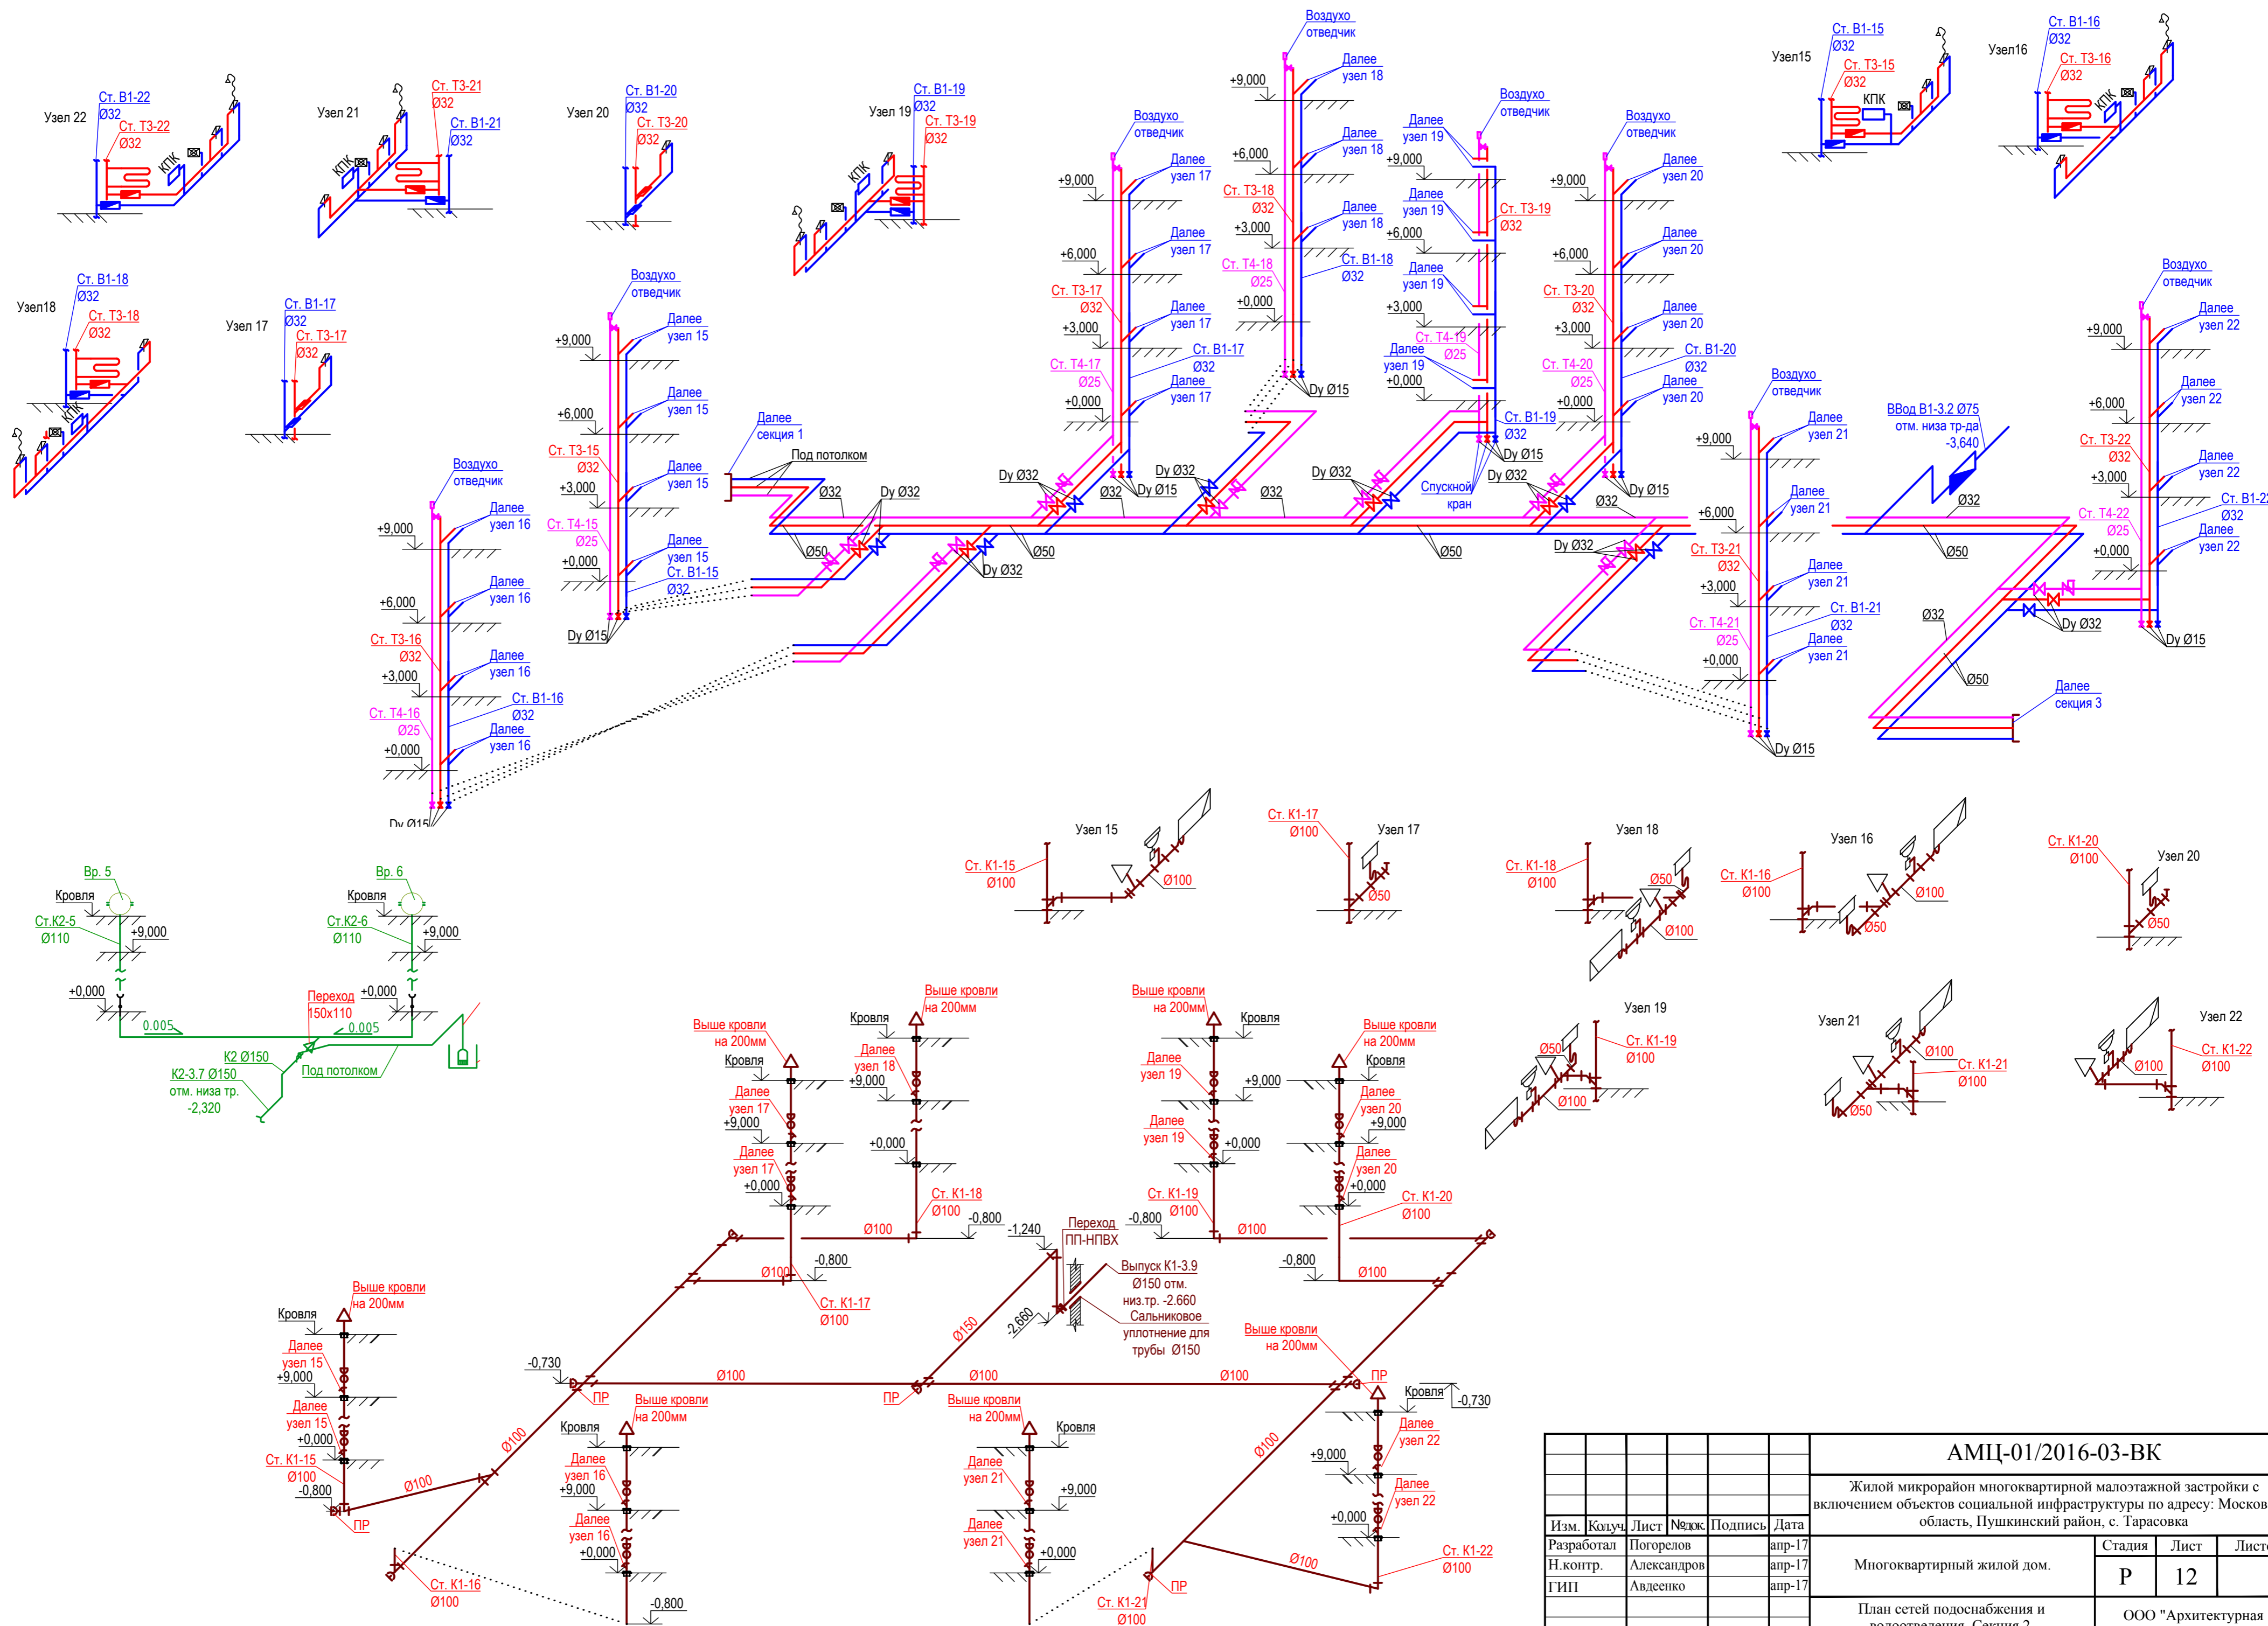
Узел 22
Ст. В1-22
Ø32
Ст. Т3-22
Ø32
КПК

Узел 21
Ст. Т3-21
Ø32
Ст. В1-21
Ø32
КПК

Узел 20
Ст. В1-20
Ø32
Ст. Т3-20
Ø32

Узел 19
Ст. В1-19
Ø32
Ст. Т3-19
Ø32
КПК

Узел15
Ст. В1-15
Ø32
Ст. Т3-15
Ø32
КПК

Узел16
Ст. В1-16
Ø32
Ст. Т3-16
Ø32
КПК

Узел18
Ст. В1-18
Ø32
Ст. Т3-18
Ø32
КПК

Узел 17
Ст. В1-17
Ø32
Ст. Т3-17
Ø32

Воздухо отведчик
+9,000
Далее узел 18
+6,000
Далее узел 18
Ст. Т3-18
Ø32
+3,000
Далее узел 18
Ст. Т4-18
Ø25
Ст. В1-18
Ø32
+0,000
Dy Ø15

Воздухо отведчик
+9,000
Далее узел 17
+6,000
Далее узел 17
Ст. Т3-17
Ø32
+3,000
Далее узел 17
Ст. Т4-17
Ø25
Ст. В1-17
Ø32
Далее узел 17
+0,000

Воздухо отведчик
Далее узел 19
+9,000
Далее узел 19
Ст. Т3-19
Ø32
+6,000
Далее узел 19
+3,000
Ст. Т4-19
Ø25
Далее узел 19
+0,000
Ст. В1-19
Ø32
Dy Ø15
Спускной кран

Воздухо отведчик
+9,000
Далее узел 20
+6,000
Далее узел 20
Ст. Т3-20
Ø32
+3,000
Далее узел 20
Ст. Т4-20
Ø25
Ст. В1-20
Ø32
Далее узел 20
+0,000
Dy Ø15

Воздухо отведчик
+9,000
Далее узел 15
+6,000
Далее узел 15
Ст. Т3-15
Ø32
+3,000
Далее узел 15
Ст. Т4-15
Ø25
+0,000
Далее узел 15
Ст. В1-15
Ø32
Dy Ø15

Далее секция 1
Под потолком
Ø32
Dy Ø32
Ø50
Dy Ø32
Ø50
Dy Ø32
Dy Ø32
Ø32
Dy Ø15
Dy Ø32
Ø32
Dy Ø32
Dy Ø32
Ø32
Ø50
Dy Ø32

Воздухо отведчик
+9,000
Далее узел 16
+6,000
Далее узел 16
Ст. Т3-16
Ø32
+3,000
Далее узел 16
Ст. Т4-16
Ø25
Ст. В1-16
Ø32
Далее узел 16
+0,000
Dy Ø15

Воздухо отведчик
+9,000
Далее узел 21
+6,000
Далее узел 21
Ст. Т3-21
Ø32
+3,000
Далее узел 21
Ст. Т4-21
Ø25
Ст. В1-21
Ø32
Далее узел 21
+0,000
Dy Ø15

ВВод В1-3.2 Ø75
отм. низа тр-да -3,640
Ø32
Ø50
Ø32
Dy Ø32
Ø50
Далее секция 3

Воздухо отведчик
+9,000
Далее узел 22
+6,000
Далее узел 22
Ст. Т3-22
Ø32
+3,000
Далее узел 22
Ст. Т4-22
Ø25
Ст. В1-22
Ø32
Далее узел 22
+0,000
Dy Ø15

Узел 15
Ст. К1-15
Ø100
Ø100

Ст. К1-17
Ø100
Узел 17
Ø50

Узел 18
Ст. К1-18
Ø100
Ø50
Ø100

Узел 16
Ст. К1-16
Ø100
Ø100
Ø50

Ст. К1-20
Ø100
Узел 20
Ø50

Узел 19
Ст. К1-19
Ø100
Ø50
Ø100

Узел 21
Ø100
Ст. К1-21
Ø100
Ø50

Узел 22
Ст. К1-22
Ø100
Ø100

Вр. 5
Кровля
Ст.К2-5
Ø110
+9,000
+0,000
0,005
Вр. 6
Кровля
Ст.К2-6
Ø110
+9,000
Переход 150х110
+0,000
0,005
К2 Ø150
К2-3.7 Ø150
отм. низа тр. -2,320
Под потолком

Выше кровли на 200мм
Кровля
Далее узел 17
+9,000
Далее узел 17
+0,000
Выше кровли на 200мм
Кровля
Далее узел 18
+9,000
+0,000
Ст. К1-18
Ø100
-0,800
Ø100
Ø100
-0,800
Ст. К1-17
Ø100
-1,240
Переход ПП-НПВХ
Выпуск К1-3.9
Ø150 отм. низ.тр. -2.660
Сальниковое уплотнение для трубы Ø150
Ø150
-2,660
Выше кровли на 200мм
Кровля
Далее узел 19
+9,000
Далее узел 19
+0,000
Ст. К1-19
Ø100
-0,800
Ø100
Выше кровли на 200мм
Кровля
Далее узел 20
+9,000
Далее узел 20
+0,000
Ст. К1-20
Ø100
-0,800
Ø100

Выше кровли на 200мм
Кровля
Далее узел 15
+9,000
Далее узел 15
+0,000
Ст. К1-15
Ø100
-0,800
ПР
-0,730
ПР
Ø100
Ø100
Ø100
Ø100
Выше кровли на 200мм
Кровля
Далее узел 16
+9,000
Далее узел 16
+0,000
-0,800
Ст. К1-16
Ø100
ПР
Ø100
Выше кровли на 200мм
Кровля
Далее узел 21
+9,000
Далее узел 21
+0,000
Ст. К1-21
Ø100
ПР
Ø100
Выше кровли на 200мм
ПР
Кровля
-0,730
Далее узел 22
+9,000
Далее узел 22
+0,000
Ø100
Ст. К1-22
Ø100
Ø100

АМЦ-01/2016-03-ВК
Жилой микрорайон многоквартирной малоэтажной застройки с включением объектов социальной инфраструктуры по адресу: Москов область, Пушкинский район, с. Тарасовка
| Изм. | Кол.уч. | Лист | №док. | Подпись | Дата |
| Разработал | | Погорелов | | | апр-17 |
| Н.контр. | | Александров | | | апр-17 |
| ГИП | | Авдеенко | | | апр-17 |
Многоквартирный жилой дом.
Стадия | Лист | Листо
Р | 12 |
План сетей подоснабжения и водоотведения. Секция 2
ООО "Архитектурная